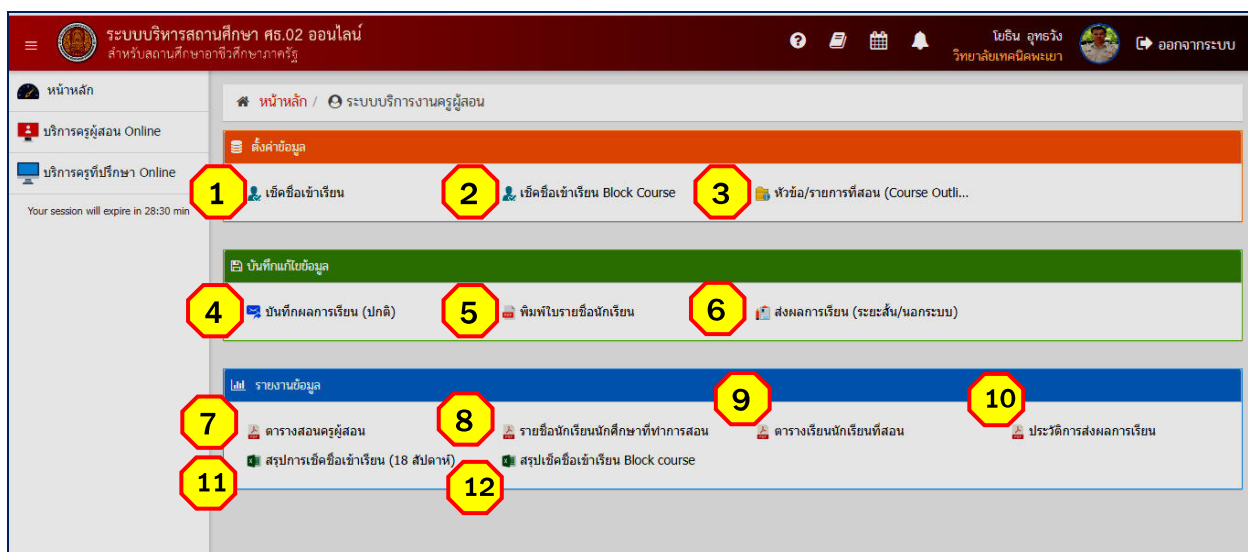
ระบบบริหารสถานศึกษา ศธ.02 ออนไลน์
สำหรับสถานศึกษาอาชีวศึกษาภาครัฐ

โยธิน อุทธวัง
วิทยาลัยเทคนิคพะเยา
ออกจากระบบ

หน้าหลัก
บริการครูผู้สอน Online
บริการครูที่ปรึกษา Online
Your session will expire in 28:30 min

หน้าหลัก / ระบบบริการงานครูผู้สอน

ตั้งค่าข้อมูล
1 เช็คชื่อเข้าเรียน
2 เช็คชื่อเข้าเรียน Block Course
3 หัวข้อ/รายการที่สอน (Course Outli...

บันทึกแก้ไขข้อมูล
4 บันทึกผลการเรียน (ปกติ)
5 พิมพ์ใบรายชื่อนักเรียน
6 ส่งผลการเรียน (ระยะสั้น/นอกระบบ)

รายงานข้อมูล
7 ตารางสอนครูผู้สอน
8 รายชื่อนักเรียนนักศึกษาที่ทำการสอน
9 ตารางเรียนนักเรียนที่สอน
10 ประวัติการส่งผลการเรียน
11 สรุปการเช็คชื่อเข้าเรียน (18 สัปดาห์)
12 สรุปเช็คชื่อเข้าเรียน Block course